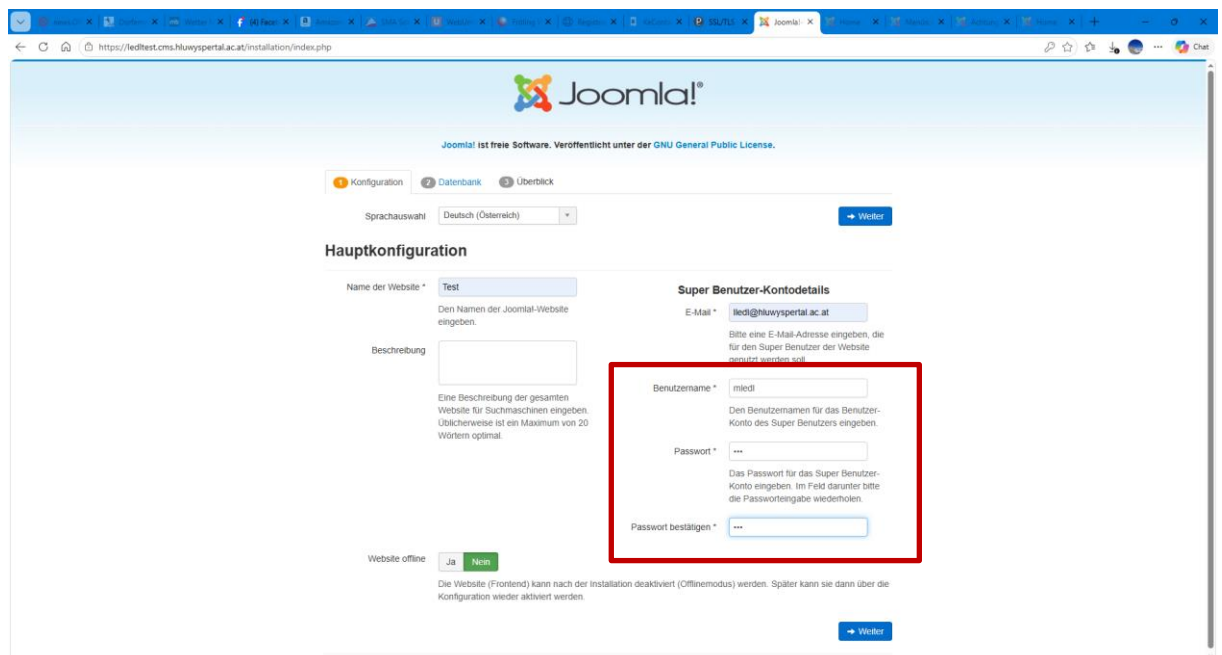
(4) Faceb | SSL/TLS | Joomla! | Chat

https://lediltest.cms.hluwyspertal.ac.at/installation/index.php

Joomla!®

Joomla! ist freie Software. Veröffentlicht unter der GNU General Public License.

1 Konfiguration 2 Datenbank 3 Überblick

Sprachauswahl Deutsch (Österreich)

→ Weiter

Hauptkonfiguration

Name der Website * Test

Den Namen der Joomla!-Website eingeben.

Beschreibung

Eine Beschreibung der gesamten Website für Suchmaschinen eingeben. Üblicherweise ist ein Maximum von 20 Wörtern optimal.

Super Benutzer-Kontodetails

E-Mail * lledl@hluwyspertal.ac.at

Bitte eine E-Mail-Adresse eingeben, die für den Super Benutzer der Website genutzt werden soll.

Benutzername * mledl

Den Benutzernamen für das Benutzer-Konto des Super Benutzers eingeben.

Passwort * •••

Das Passwort für das Super Benutzer-Konto eingeben. Im Feld darunter bitte die Passworteingabe wiederholen.

Passwort bestätigen * •••

Website offline Ja Nein

Die Website (Frontend) kann nach der Installation deaktiviert (Offlinemodus) werden. Später kann sie dann über die Konfiguration wieder aktiviert werden.

→ Weiter